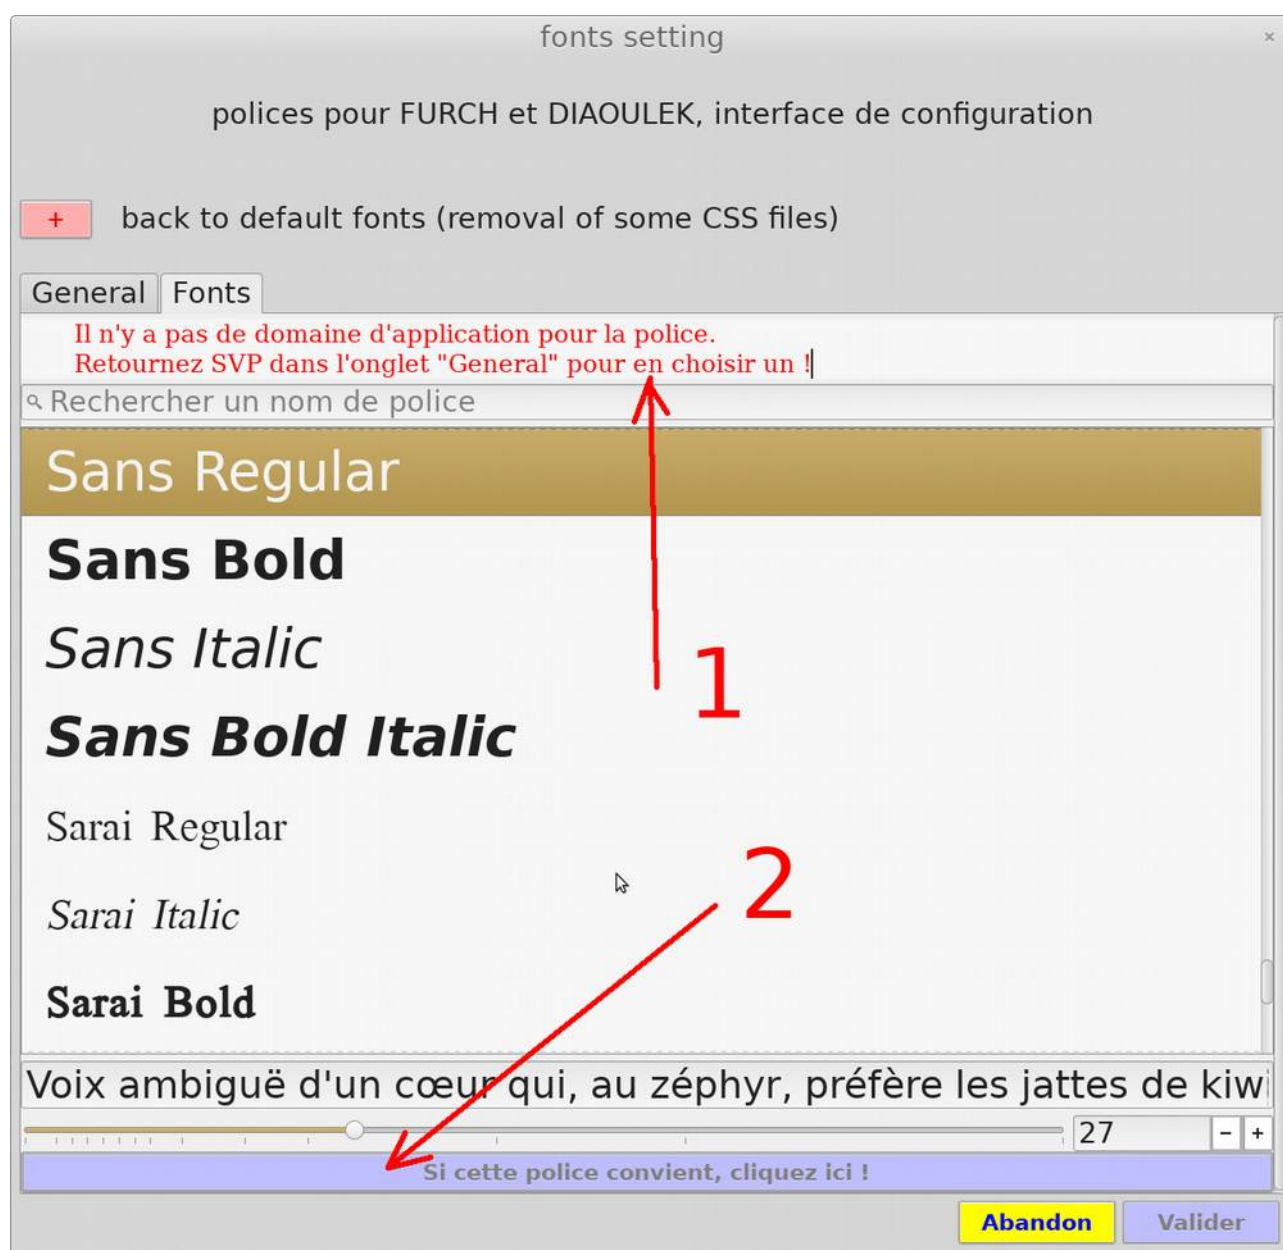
fonts setting

×

polices pour FURCH et DIAOULEK, interface de configuration

+

back to default fonts (removal of some CSS files)

General

Fonts

Il n'y a pas de domaine d'application pour la police.
Retournez SVP dans l'onglet "General" pour en choisir un !

Rechercher un nom de police

Sans Regular

Sans Bold

Sans Italic

Sans Bold Italic

Sarai Regular

Sarai Italic

Sarai Bold

1

2

Voix ambiguë d'un cœur qui, au zéphyr, préfère les jattes de kiw

27

-

+

Si cette police convient, cliquez ici !

Abandon

Valider